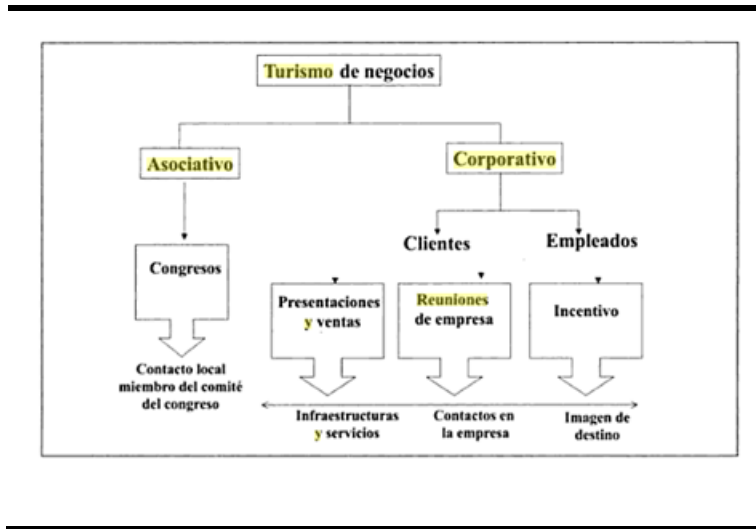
Turismo de negocios

Asociativo

Corporativo

Clientes

Empleados

Congresos

Presentaciones y ventas

Reuniones de empresa

Incentivo

Contacto local miembro del comité del congreso

Infraestructuras y servicios

Contactos en la empresa

Imagen de destino